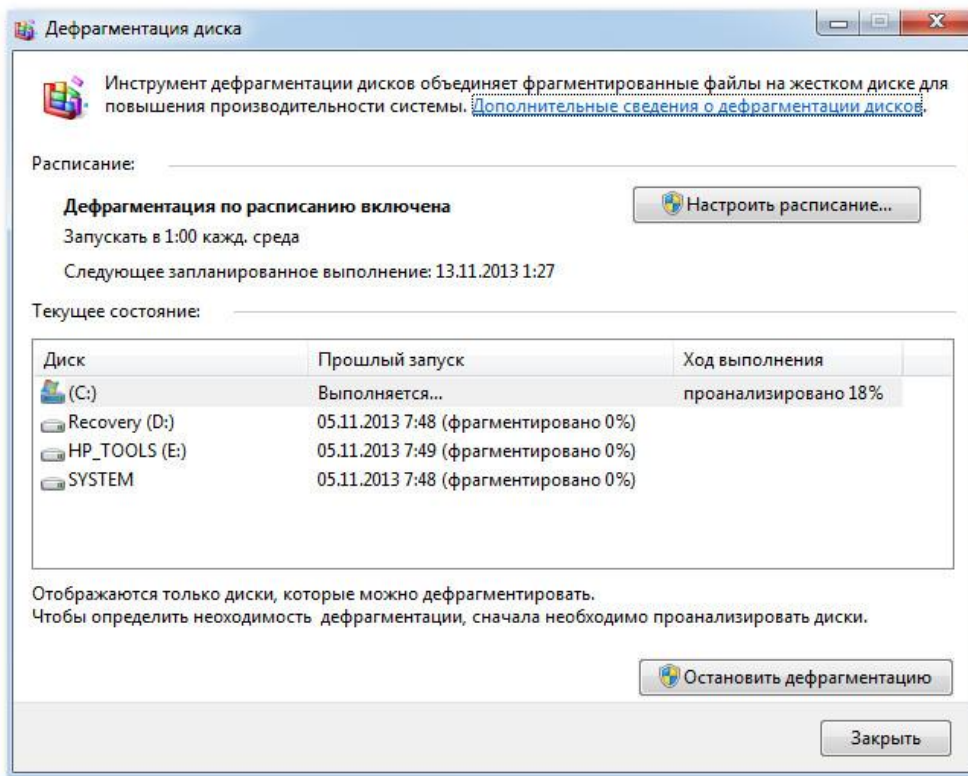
Дефрагментация диска

Инструмент дефрагментации дисков объединяет фрагментированные файлы на жестком диске для повышения производительности системы. Дополнительные сведения о дефрагментации дисков.

Расписание:

Дефрагментация по расписанию включена

Настроить расписание...

Запускать в 1:00 кажд. среда

Следующее запланированное выполнение: 13.11.2013 1:27

Текущее состояние:

| Диск | Прошлый запуск | Ход выполнения |
|---|---|---|
| (C:) | Выполняется... | проанализировано 18% |
| Recovery (D:) | 05.11.2013 7:48 (фрагментировано 0%) | |
| HP_TOOLS (E:) | 05.11.2013 7:49 (фрагментировано 0%) | |
| SYSTEM | 05.11.2013 7:48 (фрагментировано 0%) | |

Отображаются только диски, которые можно дефрагментировать.
Чтобы определить неоходимость дефрагментации, сначала необходимо проанализировать диски.

Остановить дефрагментацию

Закрыть